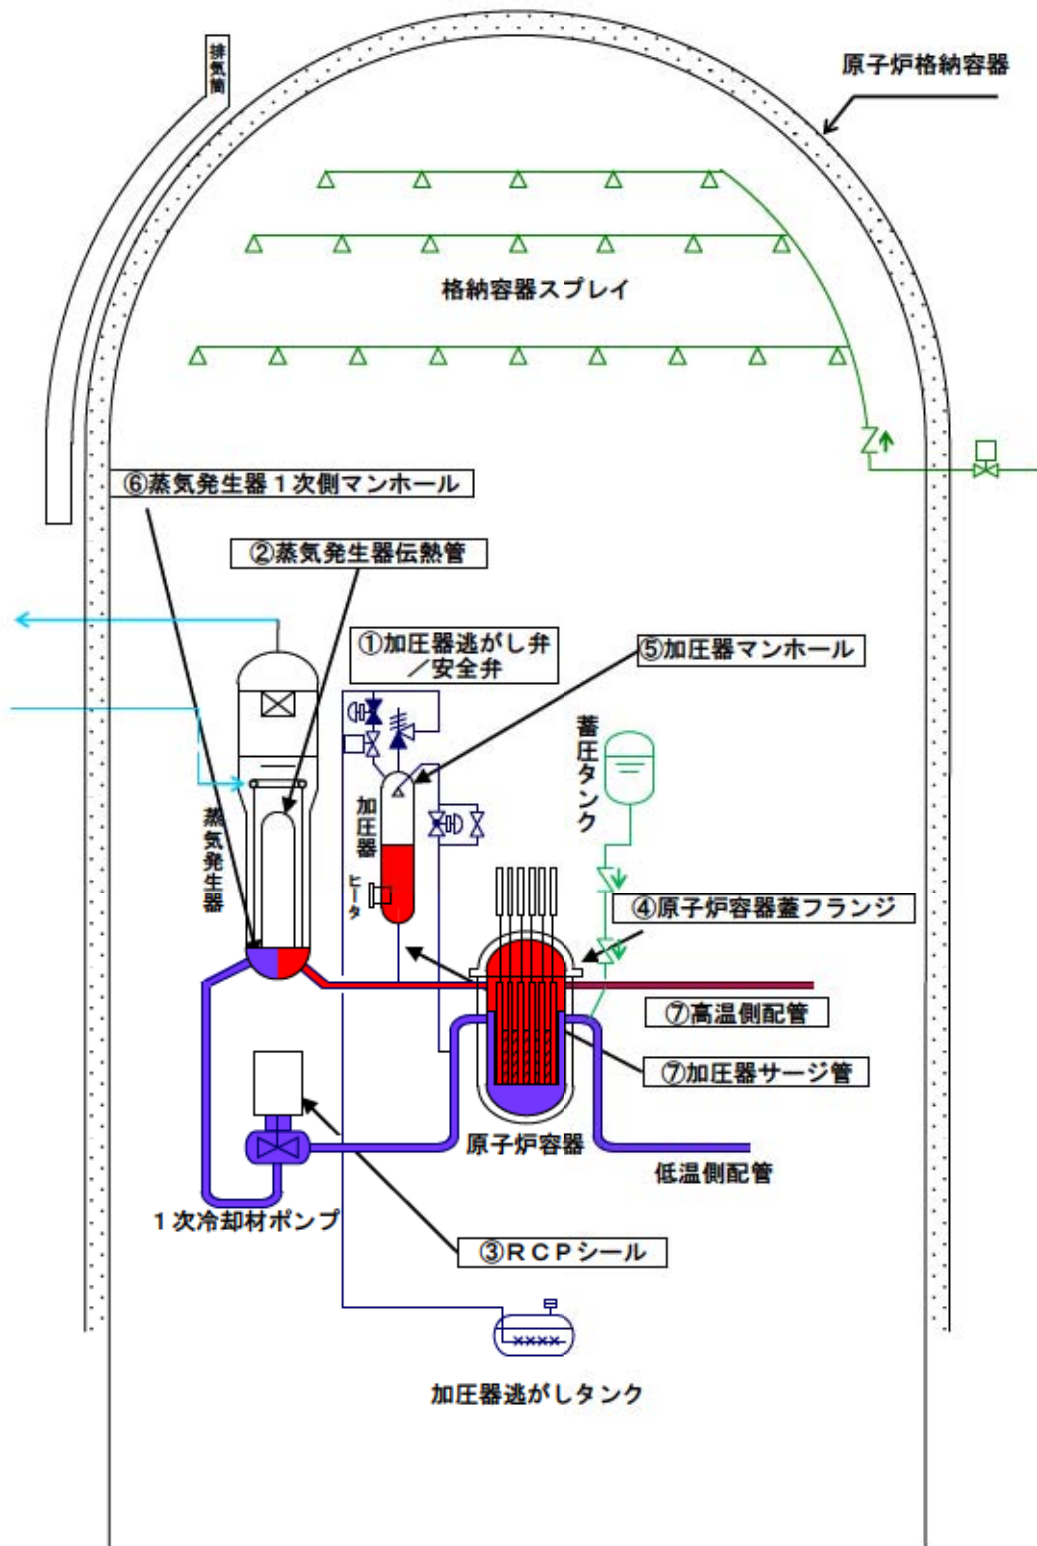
排気筒

原子炉格納容器

格納容器スプレイ

⑥蒸気発生器１次側マンホール

②蒸気発生器伝熱管

①加圧器逃がし弁／安全弁

⑤加圧器マンホール

蓄圧タンク

蒸気発生器

加圧器

ヒータ

④原子炉容器蓋フランジ

⑦高温側配管

⑦加圧器サージ管

原子炉容器

低温側配管

１次冷却材ポンプ

③ＲＣＰシール

加圧器逃がしタンク